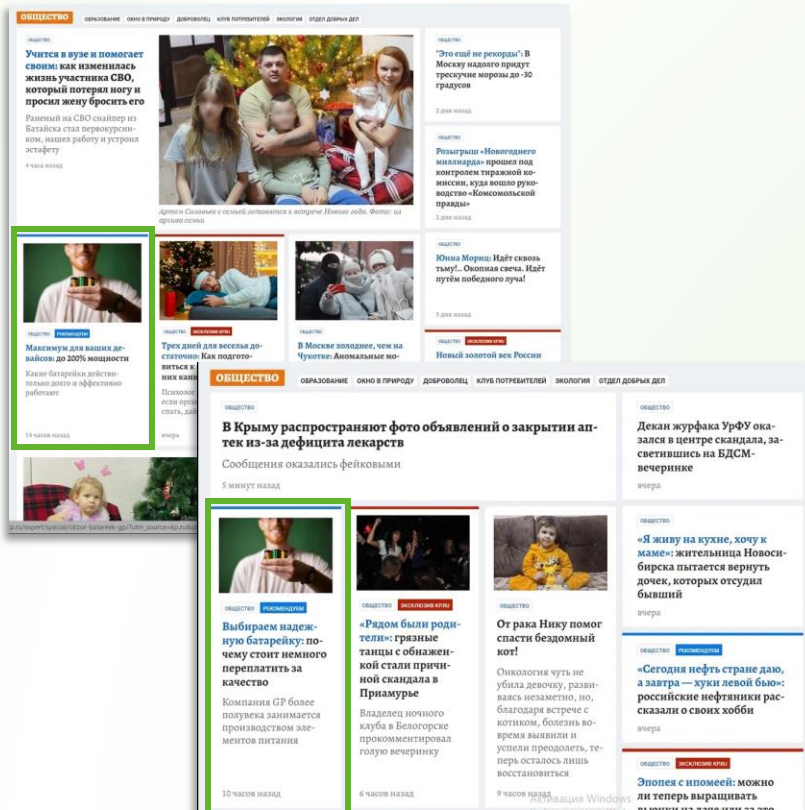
ОБЩЕСТВО ОБРАЗОВАНИЕ ОКНО В ПРИРОДУ ДОБРОВОЛЕЦ КЛУБ ПОТРЕБИТЕЛЕЙ ЭКОЛОГИЯ ОТДЕЛ ДОБРЫХ ДЕЛ

ОБЩЕСТВО

Учится в вузе и помогает своим: как изменилась жизнь участника СВО, который потерял ногу и просил жену бросить его

Раненый на СВО снайпер из Батайска стал первокурсником, нашел работу и устроил эстафету

4 часа назад

Артем Соловьев с семьей готовятся к встрече Нового года. Фото: из архива семьи

ОБЩЕСТВО

"Это ещё не рекорды": В Москву надолго придут трескучие морозы до -30 градусов

2 дня назад

ОБЩЕСТВО

Розыгрыш «Новогоднего миллиарда» прошел под контролем тиражной комиссии, куда вошло руководство «Комсомольской правды»

2 дня назад

ОБЩЕСТВО

Юнна Мориц: Идёт сквозь тьму!.. Окопная свеча. Идёт путём победного луча!

3 дня назад

ОБЩЕСТВО РЕКОМЕНДУЕМ

Максимум для ваших девайсов: до 200% мощности

Какие батарейки действительно долго и эффективно работают

14 часов назад

ОБЩЕСТВО ЭКСКЛЮЗИВ KP.RU

Трех дней для веселья достаточно: Как подготовиться к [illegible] них кани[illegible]

Психолог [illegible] если орган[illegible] спать, да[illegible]

вчера

ОБЩЕСТВО

В Москве холоднее, чем на Чукотке: Аномальные мо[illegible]

ОБЩЕСТВО ЭКСКЛЮЗИВ KP.RU

Новый золотой век России

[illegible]p.ru/expert/specialobzor-batareek-gp/?utm_source=kp.ru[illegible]

ОБЩЕСТВО ОБРАЗОВАНИЕ ОКНО В ПРИРОДУ ДОБРОВОЛЕЦ КЛУБ ПОТРЕБИТЕЛЕЙ ЭКОЛОГИЯ ОТДЕЛ ДОБРЫХ ДЕЛ

ОБЩЕСТВО

В Крыму распространяют фото объявлений о закрытии аптек из-за дефицита лекарств

Сообщения оказались фейковыми

5 минут назад

ОБЩЕСТВО

Декан журфака УрФУ оказался в центре скандала, засветившись на БДСМ-вечеринке

вчера

ОБЩЕСТВО РЕКОМЕНДУЕМ

Выбираем надежную батарейку: почему стоит немного переплатить за качество

Компания GP более полувека занимается производством элементов питания

10 часов назад

ОБЩЕСТВО ЭКСКЛЮЗИВ KP.RU

«Рядом были родители»: грязные танцы с обнаженкой стали причиной скандала в Приамурье

Владелец ночного клуба в Белогорске прокомментировал голую вечеринку

6 часов назад

ОБЩЕСТВО

От рака Нику помог спасти бездомный кот!

Онкология чуть не убила девочку, развиваясь незаметно, но, благодаря встрече с котиком, болезнь вовремя выявили и успели преодолеть, теперь осталось лишь восстановиться

8 часов назад

ОБЩЕСТВО

«Я живу на кухне, хочу к маме»: жительница Новосибирска пытается вернуть дочек, которых отсудил бывший

вчера

ОБЩЕСТВО РЕКОМЕНДУЕМ

«Сегодня нефть стране даю, а завтра — хуки левой бью»: российские нефтяники рассказали о своих хобби

вчера

ОБЩЕСТВО ЭКСКЛЮЗИВ KP.RU

Эпопея с ипомеей: можно ли теперь выращивать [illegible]

Активация Windows